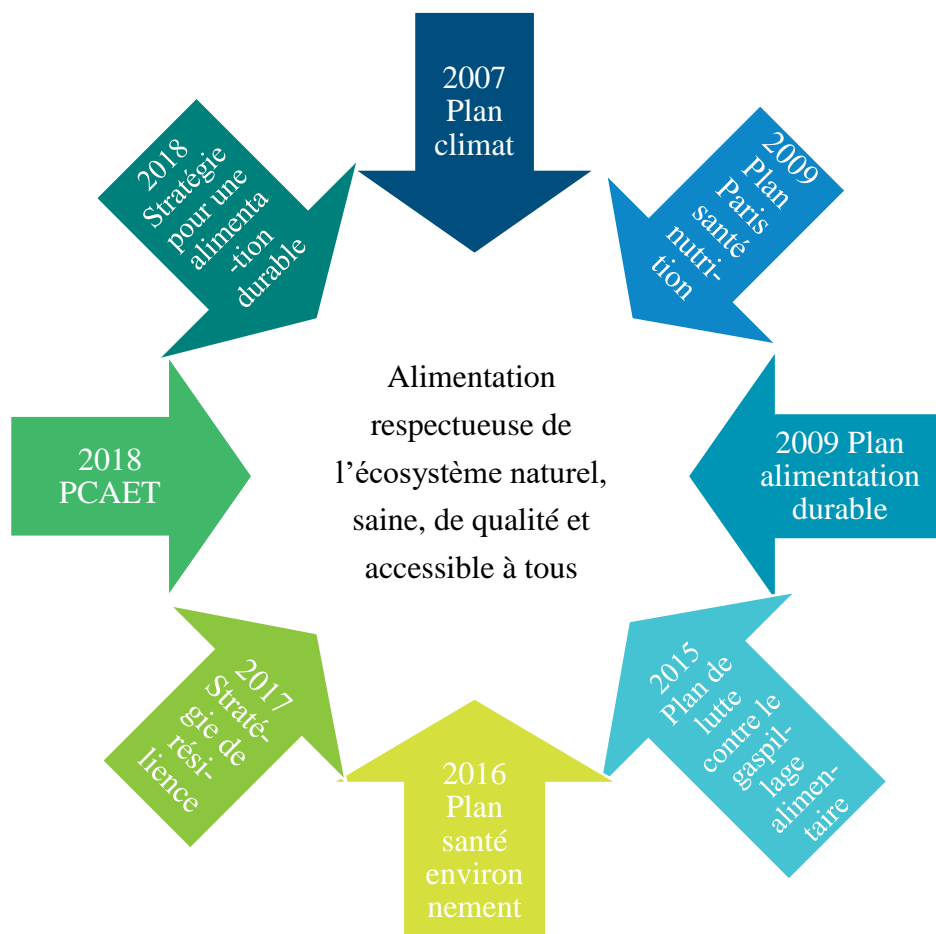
2007 Plan climat

2009 Plan Paris santé nutrition

2009 Plan alimentation durable

2015 Plan de lutte contre le gaspillage alimentaire

2016 Plan santé environ nement

2017 Stratégie de résilience

2018 PCAET

2018 Stratégie pour une alimenta -tion durable

Alimentation respectueuse de l'écosystème naturel, saine, de qualité et accessible à tous